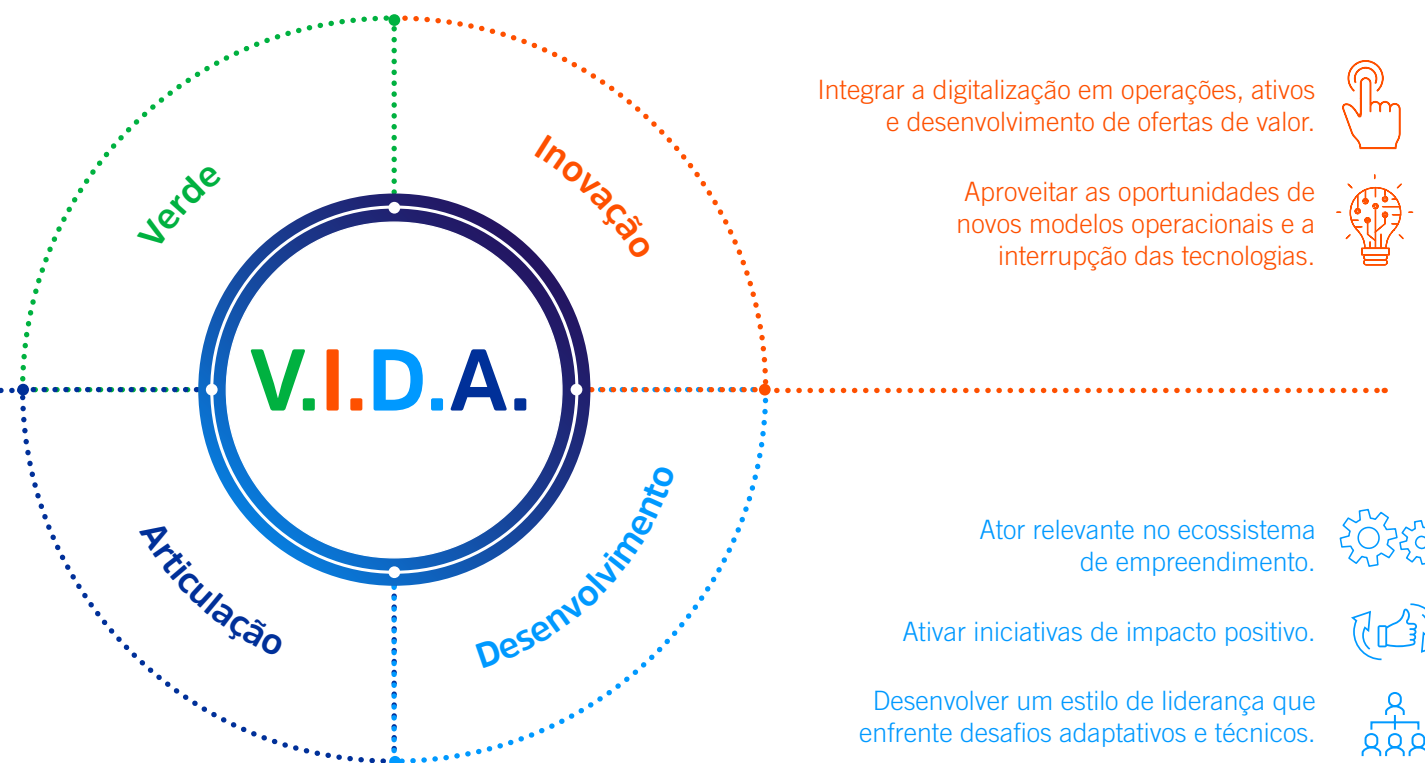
Verde

Inovação

V.I.D.A.

Articulação

Desenvolvimento

Integrar a digitalização em operações, ativos e desenvolvimento de ofertas de valor.

Aproveitar as oportunidades de novos modelos operacionais e a interrupção das tecnologias.

Ator relevante no ecossistema de empreendimento.

Ativar iniciativas de impacto positivo.

Desenvolver um estilo de liderança que enfrente desafios adaptativos e técnicos.